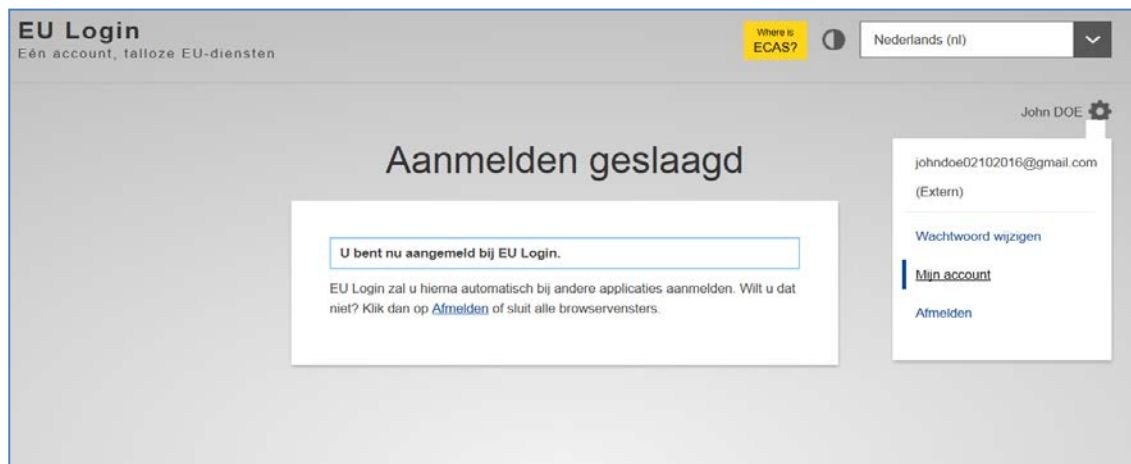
EU Login
Eén account, talloze EU-diensten

Where is ECAS?

Nederlands (nl)

John DOE

Aanmelden geslaagd

U bent nu aangemeld bij EU Login.

EU Login zal u hierna automatisch bij andere applicaties aanmelden. Wilt u dat niet? Klik dan op Afmelden of sluit alle browservensters.

johndoe02102016@gmail.com
(Extern)

Wachtwoord wijzigen

Mijn account

Afmelden